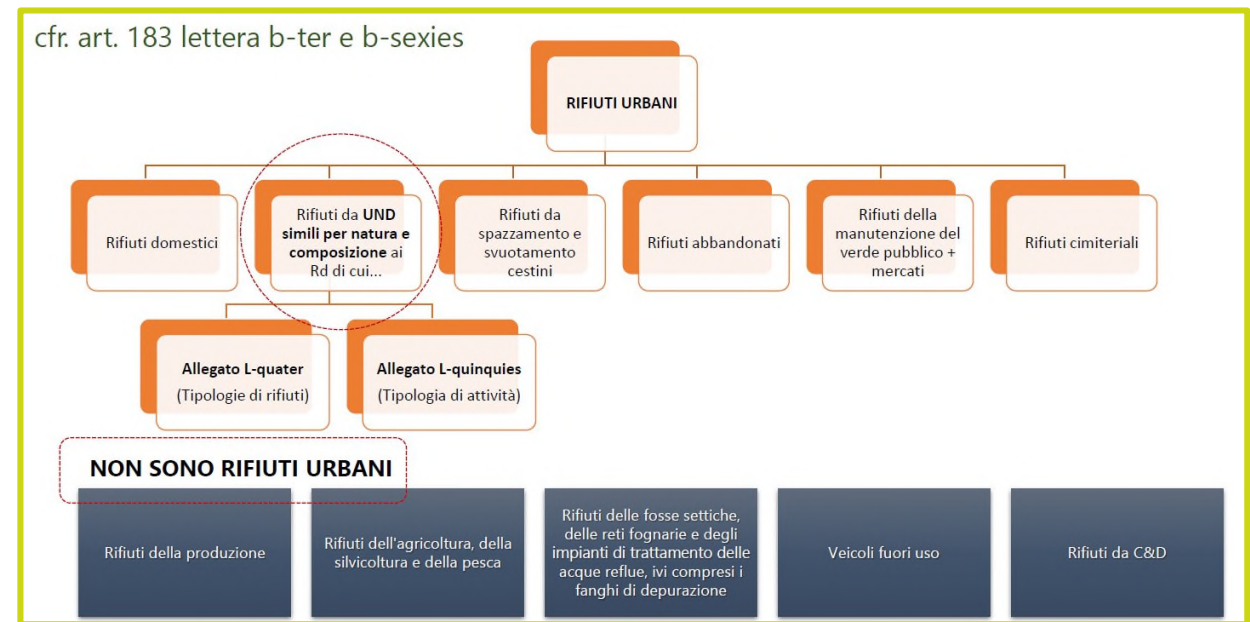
cfr. art. 183 lettera b-ter e b-sexies

RIFIUTI URBANI

Rifiuti domestici

Rifiuti da UND simili per natura e composizione ai Rd di cui...

Rifiuti da spazzamento e svuotamento cestini

Rifiuti abbandonati

Rifiuti della manutenzione del verde pubblico + mercati

Rifiuti cimiteriali

Allegato L-quater (Tipologie di rifiuti)

Allegato L-quinquies (Tipologia di attività)

NON SONO RIFIUTI URBANI

Rifiuti della produzione

Rifiuti dell'agricoltura, della silvicoltura e della pesca

Rifiuti delle fosse settiche, delle reti fognarie e degli impianti di trattamento delle acque reflue, ivi compresi i fanghi di depurazione

Veicoli fuori uso

Rifiuti da C&D